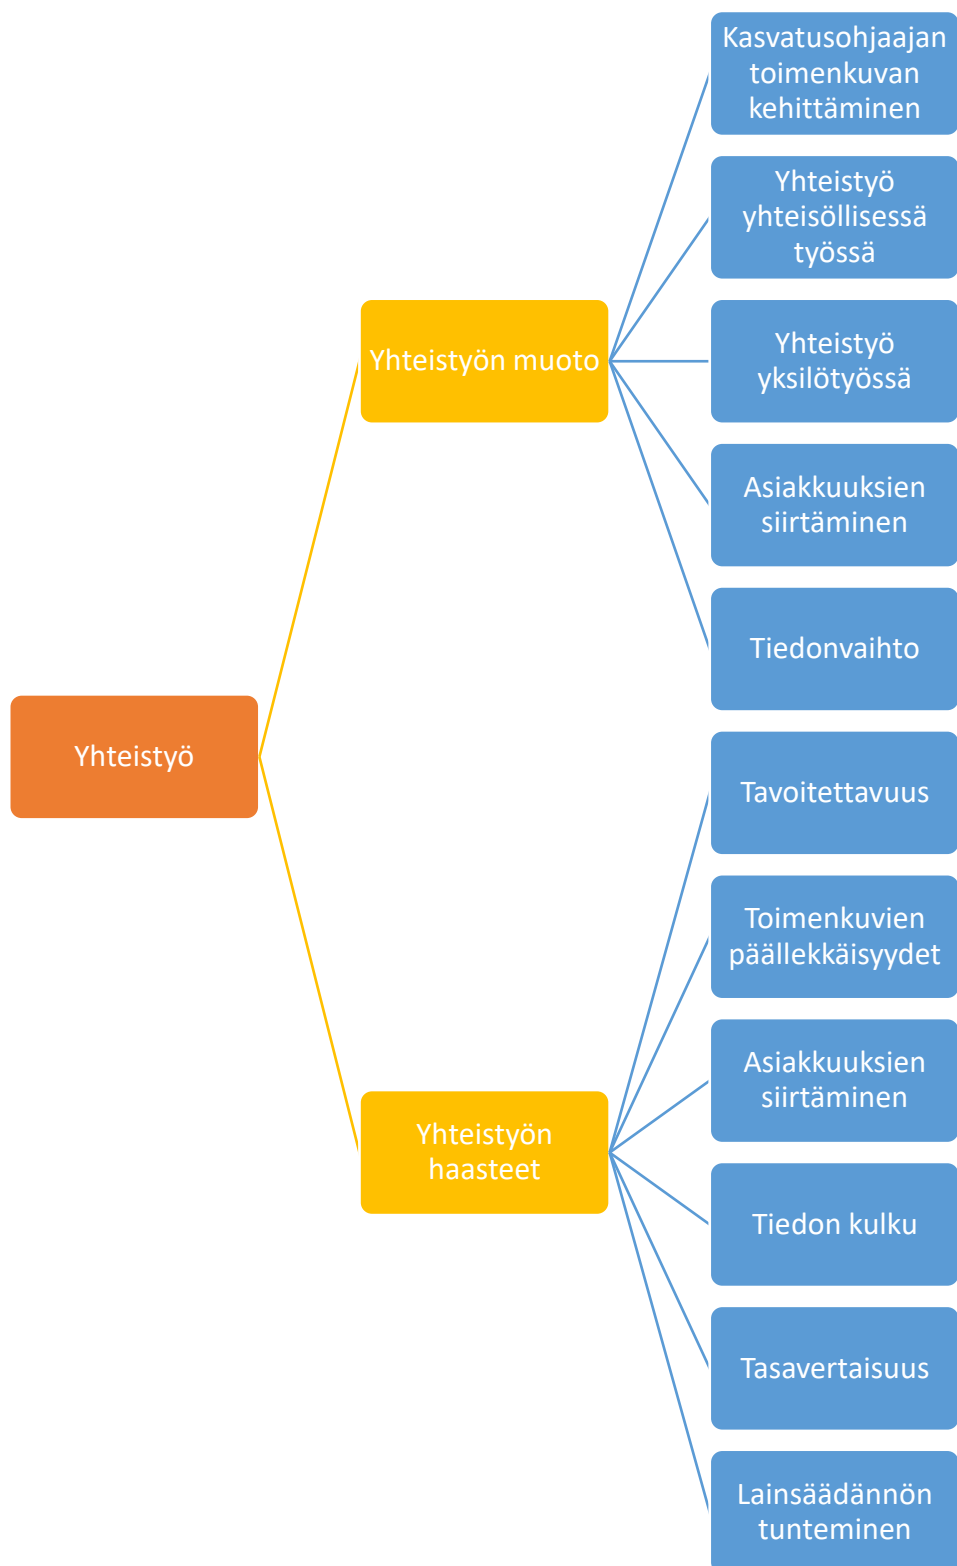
Yhteistyö

Yhteistyön muoto

Kasvatusohjaajan toimenkuvan kehittäminen

Yhteistyö yhteisöllisessä työssä

Yhteistyö yksilötyössä

Asiakkuuksien siirtäminen

Tiedonvaihto

Yhteistyön haasteet

Tavoitettavuus

Toimenkuvien päällekkäisyydet

Asiakkuuksien siirtäminen

Tiedon kulku

Tasavertaisuus

Lainsäädännön tunteminen